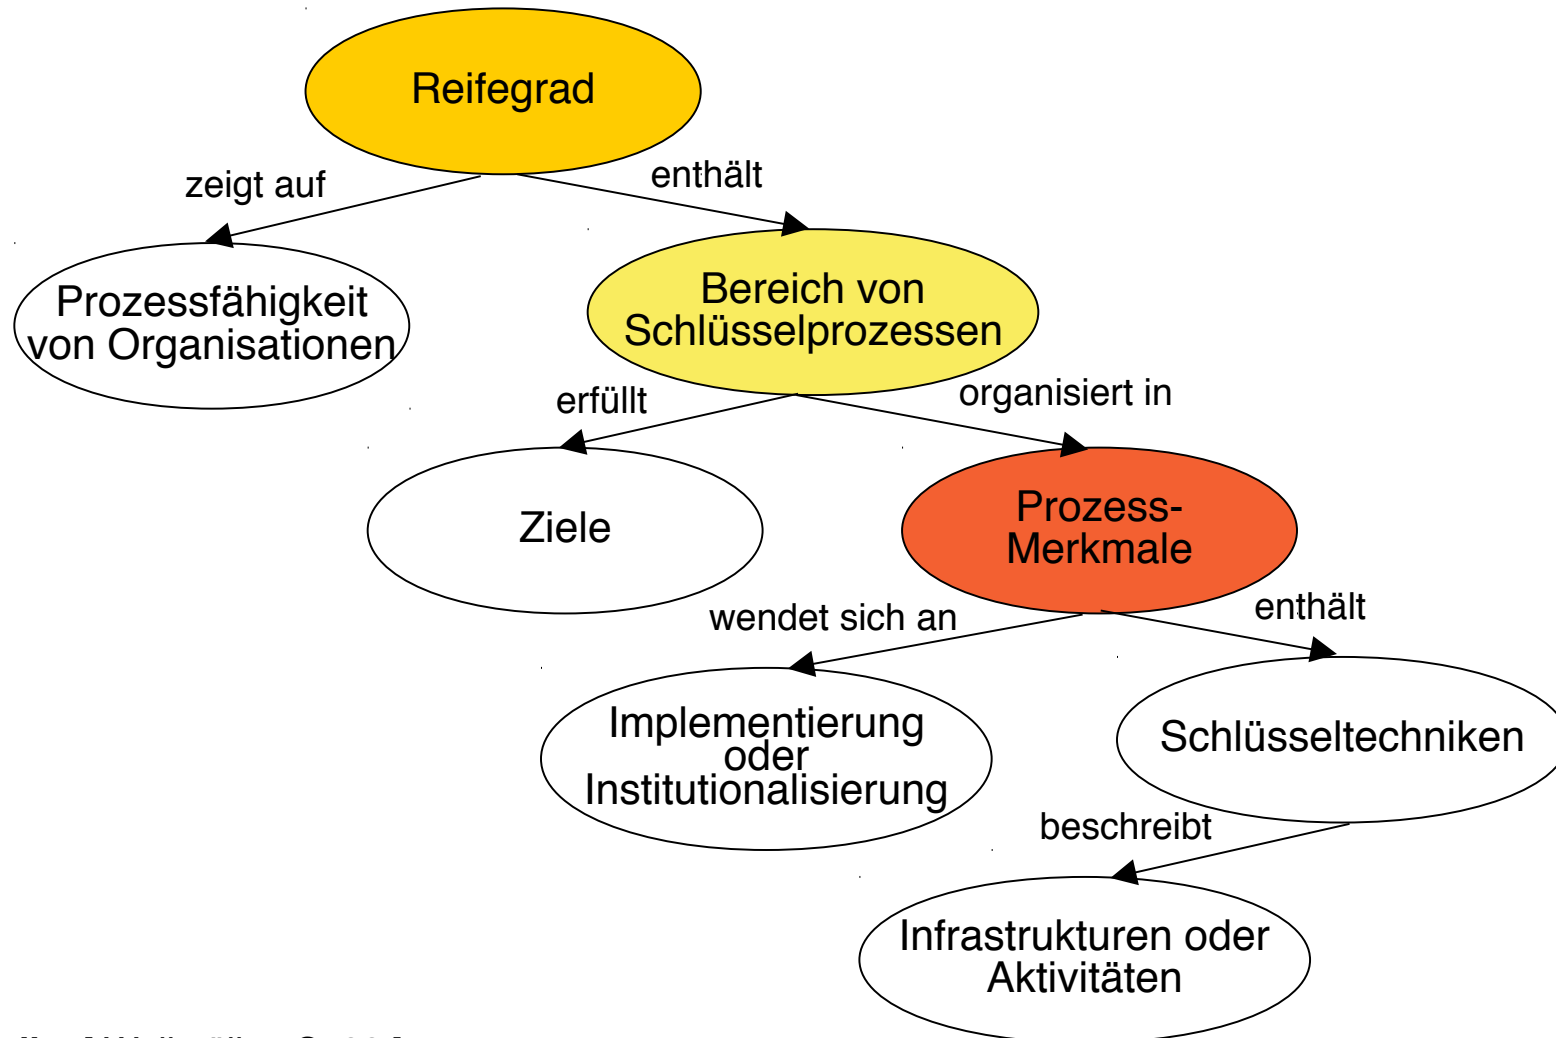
Reifegrad

zeigt auf

enthält

Prozessfähigkeit von Organisationen

Bereich von Schlüsselprozessen

erfüllt

organisiert in

Ziele

Prozess-Merkmale

wendet sich an

enthält

Implementierung oder Institutionalisierung

Schlüsseltechniken

beschreibt

Infrastrukturen oder Aktivitäten

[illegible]